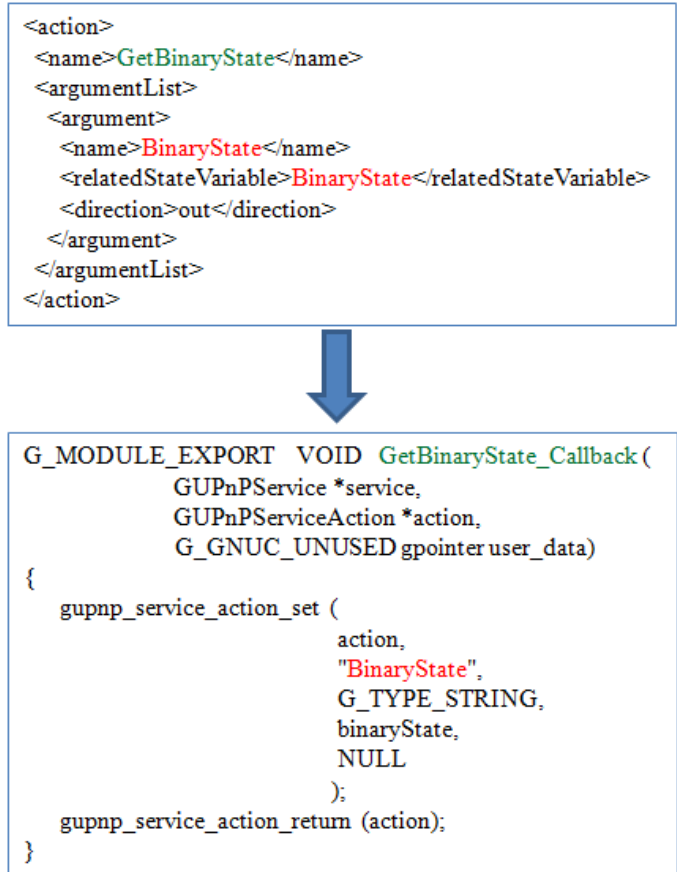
<action>
<name>GetBinaryState</name>
<argumentList>
<argument>
<name>BinaryState</name>
<relatedStateVariable>BinaryState</relatedStateVariable>
<direction>out</direction>
</argument>
</argumentList>
</action>

G_MODULE_EXPORT VOID GetBinaryState_Callback (
GUPnPService *service,
GUPnPServiceAction *action,
G_GNUC_UNUSED gpointer user_data)
{
gupnp_service_action_set (
action,
"BinaryState",
G_TYPE_STRING,
binaryState,
NULL
);
gupnp_service_action_return (action);
}